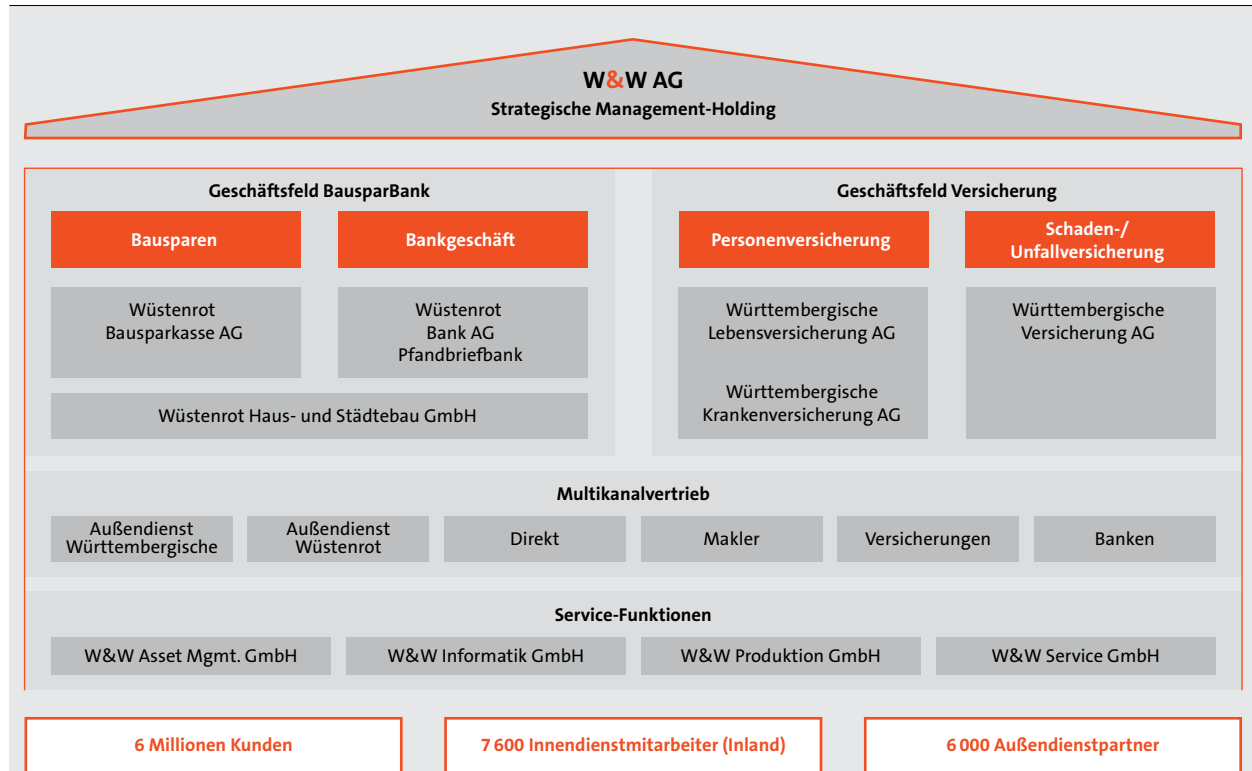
W&W AG
Strategische Management-Holding

Geschäftsfeld BausparBank

Bausparen

Bankgeschäft

Wüstenrot Bausparkasse AG

Wüstenrot Bank AG Pfandbriefbank

Wüstenrot Haus- und Städtebau GmbH

Geschäftsfeld Versicherung

Personenversicherung

Schaden-/ Unfallversicherung

Württembergische Lebensversicherung AG

Württembergische Krankenversicherung AG

Württembergische Versicherung AG

Multikanalvertrieb

Außendienst Württembergische

Außendienst Wüstenrot

Direkt

Makler

Versicherungen

Banken

Service-Funktionen

W&W Asset Mgmt. GmbH

W&W Informatik GmbH

W&W Produktion GmbH

W&W Service GmbH

6 Millionen Kunden

7 600 Innendienstmitarbeiter (Inland)

6 000 Außendienstpartner